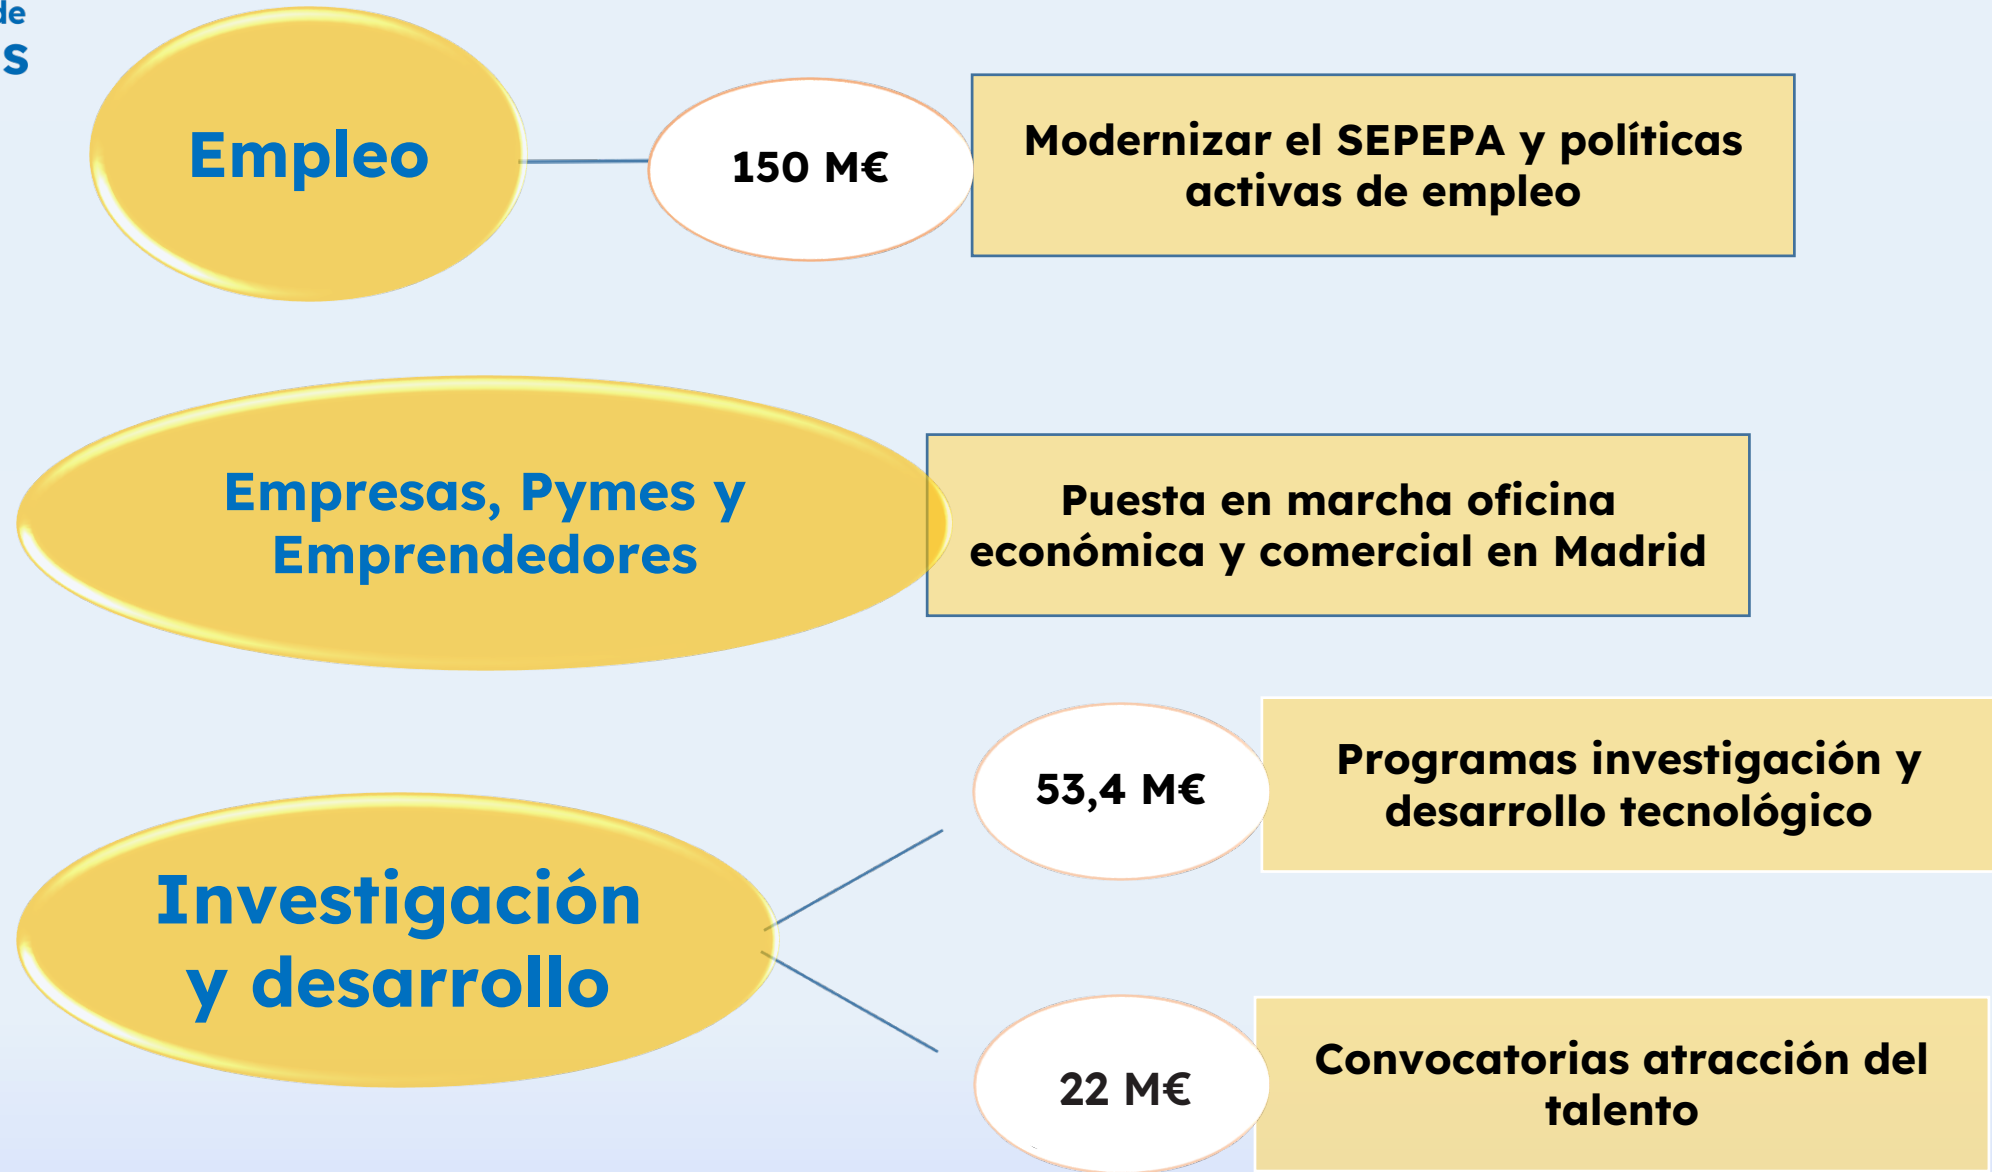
de
S

Empleo

150 M€

Modernizar el SEPEPA y políticas activas de empleo

Empresas, Pymes y Emprendedores

Puesta en marcha oficina económica y comercial en Madrid

Investigación y desarrollo

53,4 M€

Programas investigación y desarrollo tecnológico

22 M€

Convocatorias atracción del talento